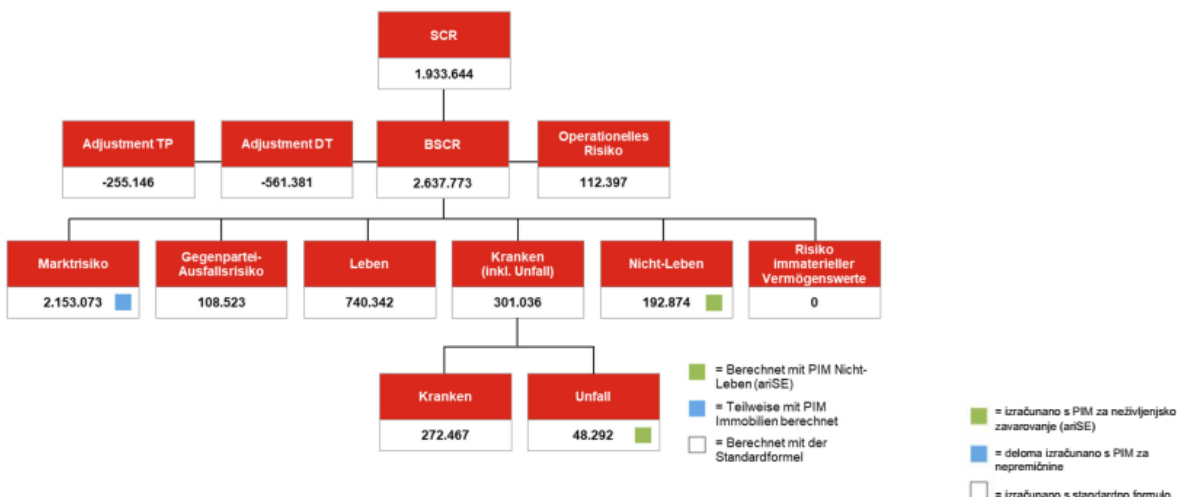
SCR
1.933.644

Adjustment TP
-255.146

Adjustment DT
-561.381

BSCR
2.637.773

Operationelles Risiko
112.397

Marktrisiko
2.153.073

Gegenpartei-Ausfallsrisiko
108.523

Leben
740.342

Kranken (inkl. Unfall)
301.036

Nicht-Leben
192.874

Risiko immaterieller Vermögenswerte
0

Kranken
272.467

Unfall
48.292

= Berechnet mit PIM Nicht-Leben (ariSE)

= Teilweise mit PIM Immobilien berechnet

= Berechnet mit der Standardformel

= izračunano s PIM za neživljenjsko zavarovanje (ariSE)

= deloma izračunano s PIM za nepremičnine

= izračunano s standardno formulo